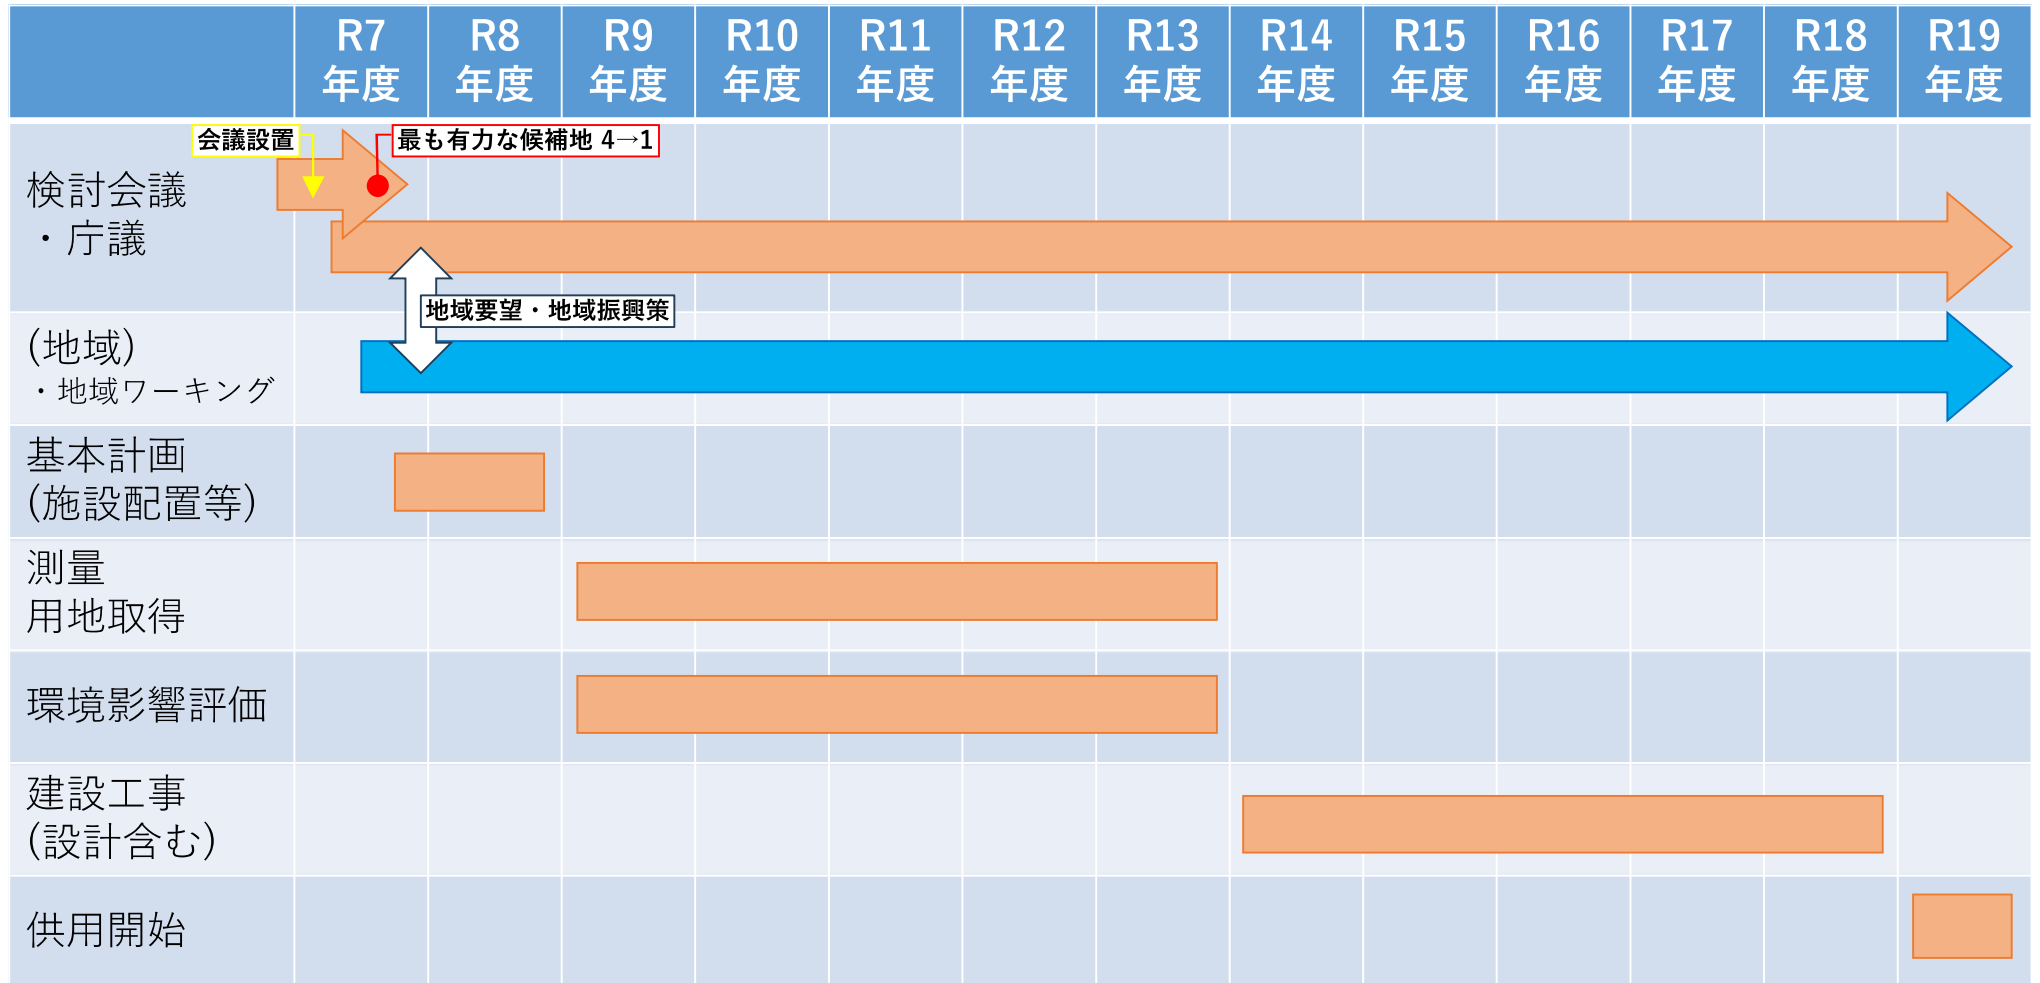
| | R7 年度 | R8 年度 | R9 年度 | R10 年度 | R11 年度 | R12 年度 | R13 年度 | R14 年度 | R15 年度 | R16 年度 | R17 年度 | R18 年度 | R19 年度 |
|---|---|---|---|---|---|---|---|---|---|---|---|---|---|
| 検討会議 ・庁議 | 会議設置 最も有力な候補地 4→1 | | | | | | | | | | | | |
| (地域) ・地域ワーキング | 地域要望・地域振興策 | | | | | | | | | | | | |
| 基本計画 (施設配置等) | | | | | | | | | | | | | |
| 測量 用地取得 | | | | | | | | | | | | | |
| 環境影響評価 | | | | | | | | | | | | | |
| 建設工事 (設計含む) | | | | | | | | | | | | | |
| 供用開始 | | | | | | | | | | | | | |